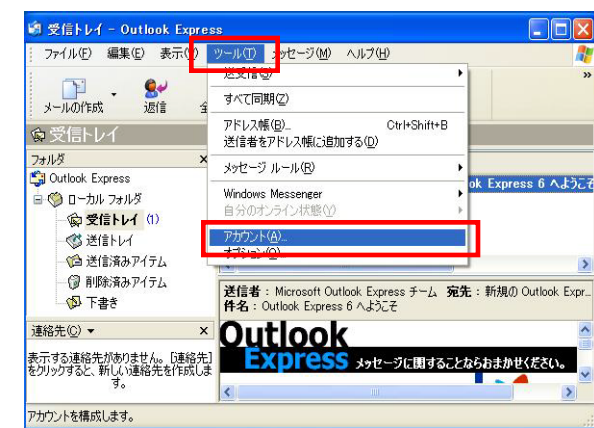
受信トレイ - Outlook Express

ファイル(F) 編集(E) 表示(V) ツール(T) メッセージ(M) ヘルプ(H)

メールの作成 返信 全

受信トレイ

フォルダ ×

Outlook Express
ローカル フォルダ
受信トレイ (1)
送信トレイ
送信済みアイテム
削除済みアイテム
下書き

連絡先(C) ▾ ×

表示する連絡先がありません。[連絡先] をクリックすると、新しい連絡先を作成します。

送受信(S)
すべて同期(Z)
アドレス帳(B)... Ctrl+Shift+B
送信者をアドレス帳に追加する(D)
メッセージ ルール(R)
Windows Messenger
自分のオンライン状態(Y)
アカウント(A)...
オプション(O)...

ok Express 6 へようこそ

送信者: Microsoft Outlook Express チーム 宛先: 新規の Outlook Expr...
件名: Outlook Express 6 へようこそ

Outlook Express メッセージに関することならおまかせください。

アカウントを構成します。